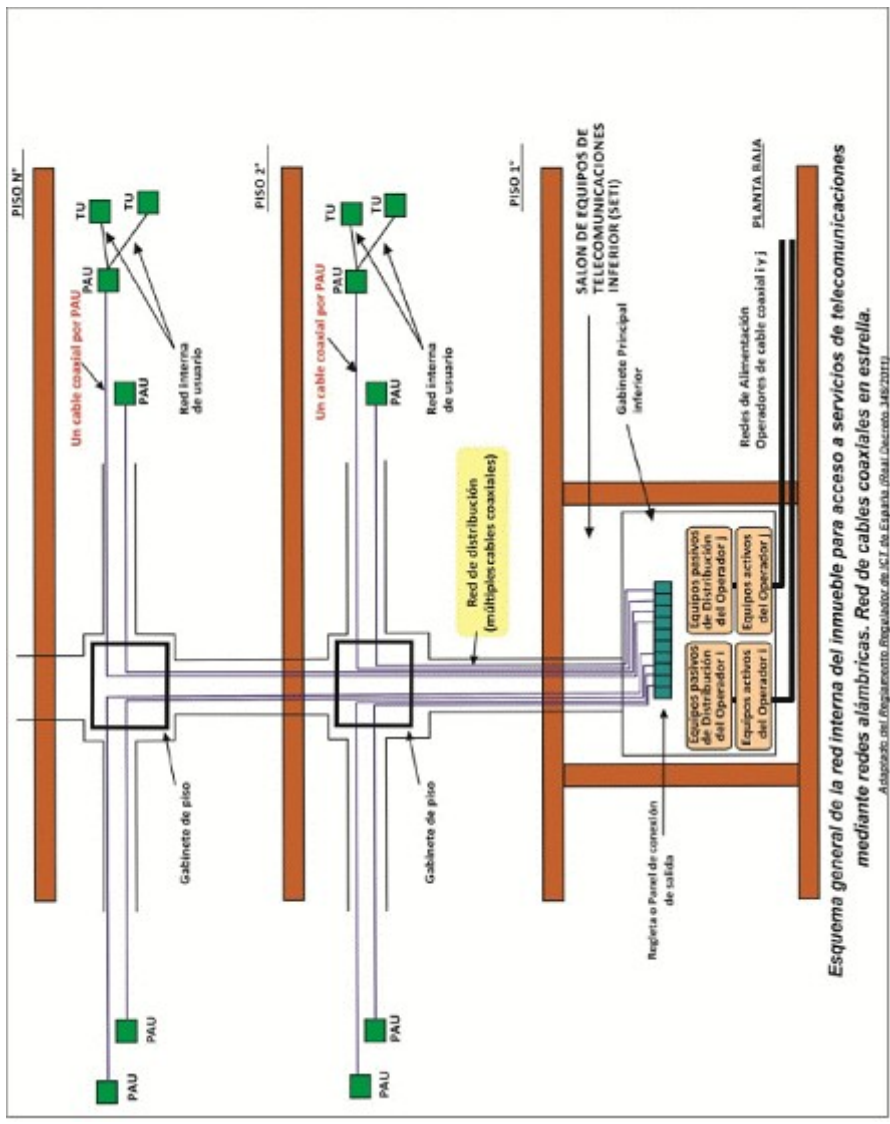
PISO N°

TU

TU

PAU

Un cable coaxial por PAU

PAU

Red interna de usuario

PISO 2°

TU

TU

PAU

Un cable coaxial por PAU

PAU

Red interna de usuario

Red de distribución (múltiples cables coaxiales)

PISO 1°

SALON DE EQUIPOS DE TELECOMUNICACIONES INFERIOR (SETI)

Gabinete Principal inferior

PLANTA BAJA

Redes de Alimentación Operadores de cable coaxial i y j

Equipos pasivos de Distribución del Operador j

Equipos activos del Operador j

Equipos pasivos de Distribución del Operador i

Equipos activos del Operador i

Gabinete de piso

Gabinete de piso

Regleta o Panel de conexión de salida

PAU

PAU

PAU

PAU

Esquema general de la red interna del inmueble para acceso a servicios de telecomunicaciones mediante redes alámbricas. Red de cables coaxiales en estrella.

Adaptado del Reglamento Regulador de ICT de España (Real Decreto 346/2011)